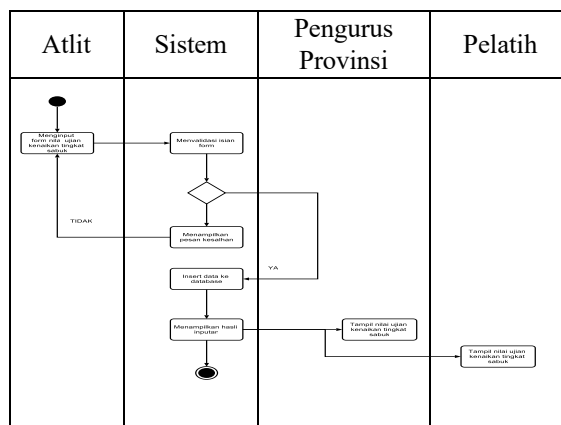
| Atlit | Sistem | Pengurus Provinsi | Pelatih |
|---|---|---|---|

Menginput form nilai ujian kenaikan tingkat sabuk

Menvalidasi isian form

TIDAK

Menampilkan pesan kesalhan

YA

Insert data ke database

Menampilkan hasil inputar

Tampil nilai ujian kenaikan tingkat sabuk

Tampil nilai ujian kenaikan tingkat sabuk